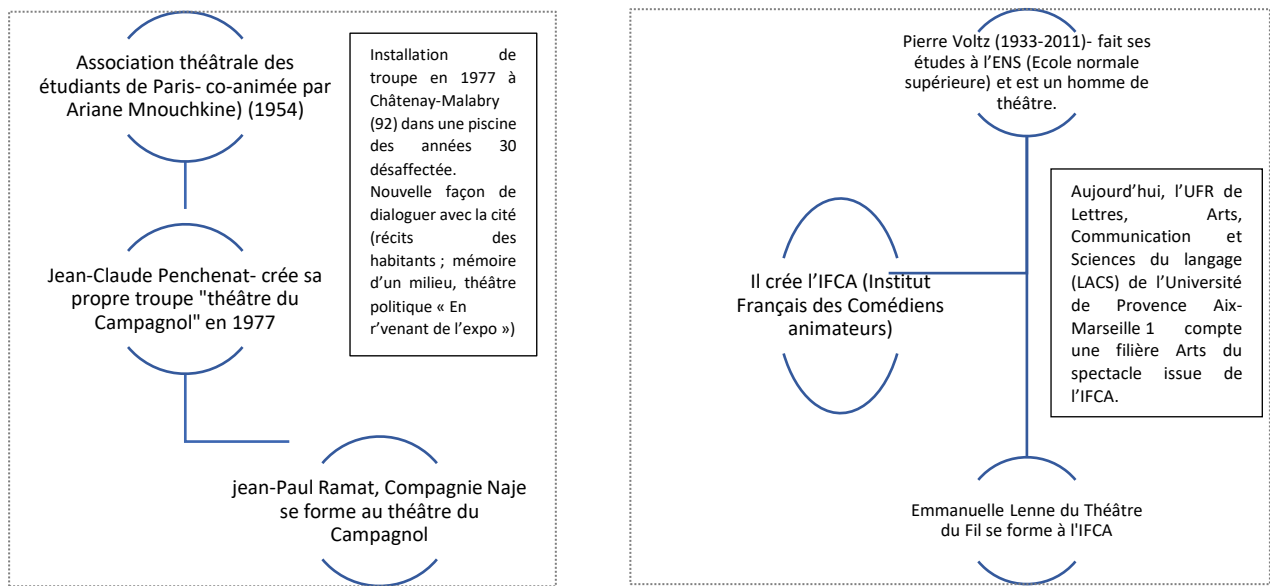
Association théâtrale des étudiants de Paris- co-animée par Ariane Mnouchkine) (1954)

Installation de troupe en 1977 à Châtenay-Malabry (92) dans une piscine des années 30 désaffectée.
Nouvelle façon de dialoguer avec la cité (récits des habitants ; mémoire d'un milieu, théâtre politique « En r'venant de l'expo »)

Jean-Claude Penchenat- crée sa propre troupe "théâtre du Campagnol" en 1977

jean-Paul Ramat, Compagnie Naje se forme au théâtre du Campagnol

Pierre Voltz (1933-2011)- fait ses études à l'ENS (Ecole normale supérieure) et est un homme de théâtre.

Aujourd'hui, l'UFR de Lettres, Arts, Communication et Sciences du langage (LACS) de l'Université de Provence Aix-Marseille 1 compte une filière Arts du spectacle issue de l'IFCA.

Il crée l'IFCA (Institut Français des Comédiens animateurs)

Emmanuelle Lenne du Théâtre du Fil se forme à l'IFCA